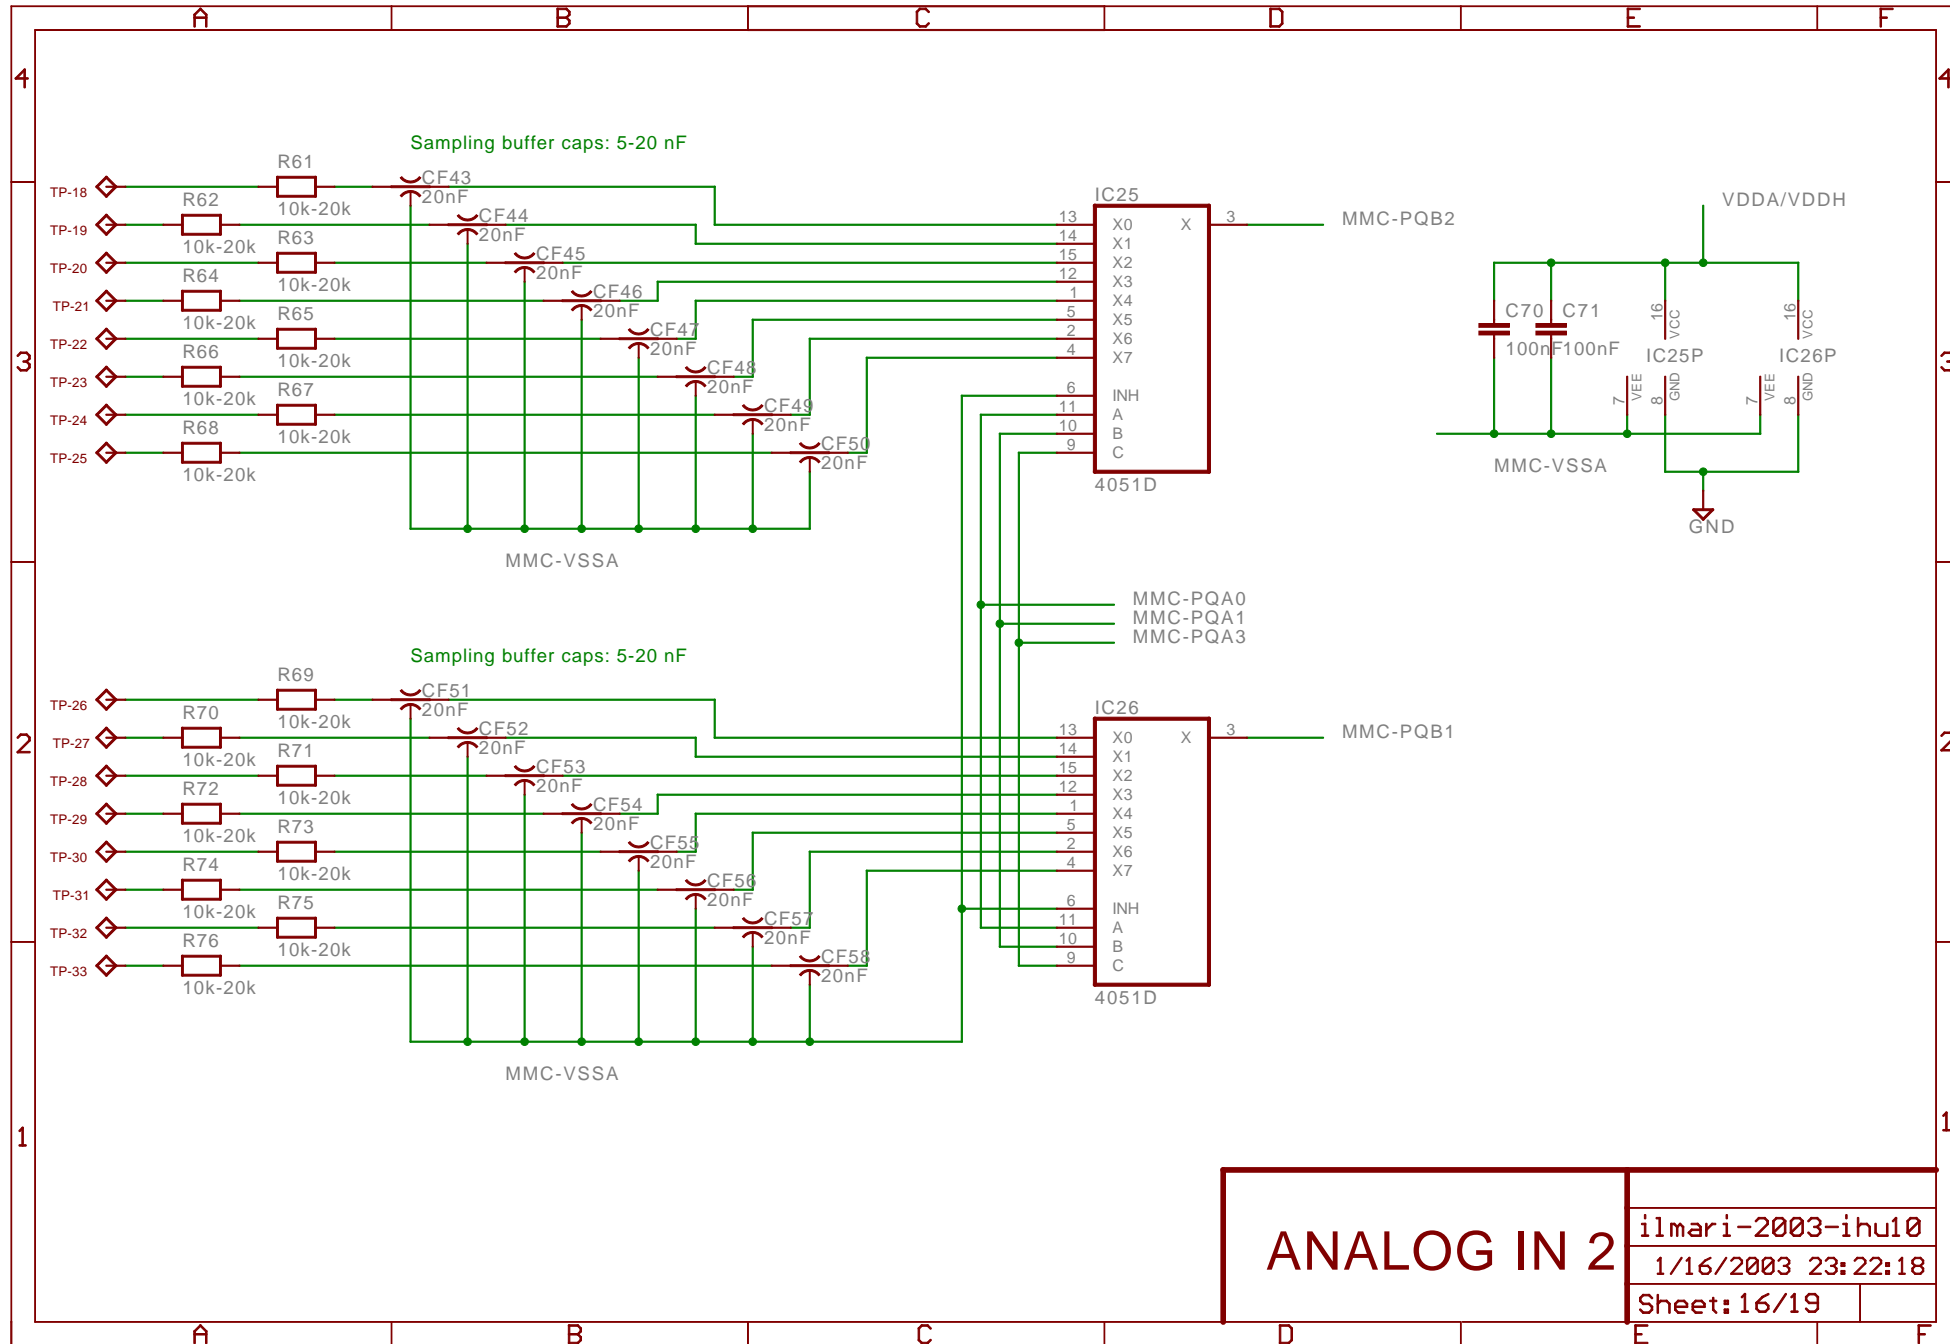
A B C D E F

4

Sampling buffer caps: 5-20 nF

TP-18 R61 10k-20k CF43 20nF
TP-19 R62 10k-20k CF44 20nF
TP-20 R63 10k-20k CF45 20nF
TP-21 R64 10k-20k CF46 20nF
TP-22 R65 10k-20k CF47 20nF
TP-23 R66 10k-20k CF48 20nF
TP-24 R67 10k-20k CF49 20nF
TP-25 R68 10k-20k CF50 20nF

MMC-VSSA

IC25
13 X0 X 3
14 X1
15 X2
12 X3
1 X4
5 X5
2 X6
4 X7
6 INH
11 A
10 B
9 C
4051D

MMC-PQB2

VDDA/VDDH
C70 100nF C71 100nF
16 VCC IC25P 7 VEE 8 GND
16 VCC IC26P 7 VEE 8 GND
MMC-VSSA
GND

3

MMC-PQA0
MMC-PQA1
MMC-PQA3

Sampling buffer caps: 5-20 nF

TP-26 R69 10k-20k CF51 20nF
TP-27 R70 10k-20k CF52 20nF
TP-28 R71 10k-20k CF53 20nF
TP-29 R72 10k-20k CF54 20nF
TP-30 R73 10k-20k CF55 20nF
TP-31 R74 10k-20k CF56 20nF
TP-32 R75 10k-20k CF57 20nF
TP-33 R76 10k-20k CF58 20nF

IC26
13 X0 X 3
14 X1
15 X2
12 X3
1 X4
5 X5
2 X6
4 X7
6 INH
11 A
10 B
9 C
4051D

MMC-PQB1

2

MMC-VSSA

1

ANALOG IN 2
ilmari-2003-ihu10
1/16/2003 23:22:18
Sheet: 16/19

A B C D E F